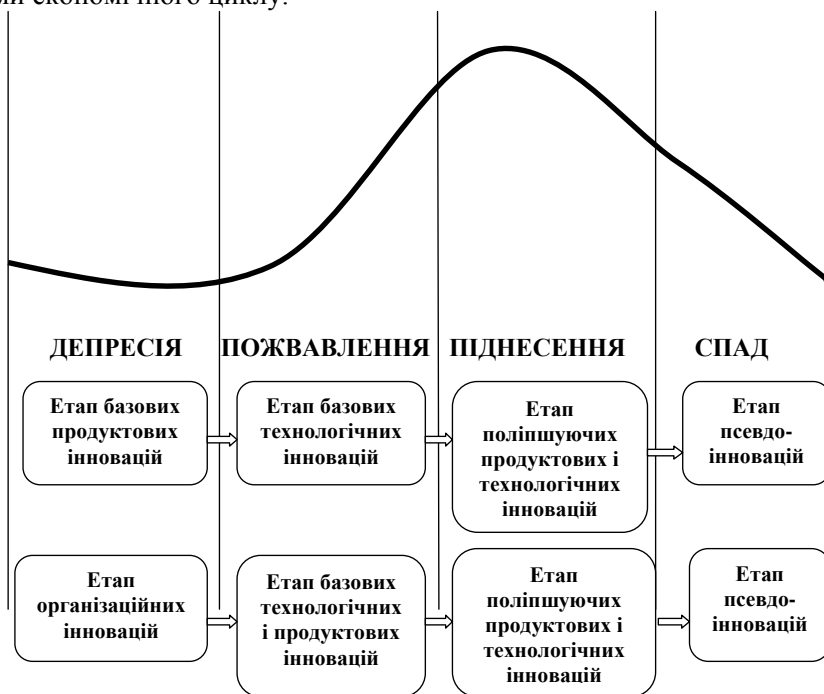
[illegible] економічного циклу:

ДЕПРЕСІЯ

ПОЖВАВЛЕННЯ

ПІДНЕСЕННЯ

СПАД

Етап базових продуктових інновацій

Етап базових технологічних інновацій

Етап поліпшуючих продуктових і технологічних інновацій

Етап псевдоінновацій

Етап організаційних інновацій

Етап базових технологічних і продуктових інновацій

Етап поліпшуючих продуктових і технологічних інновацій

Етап псевдоінновацій